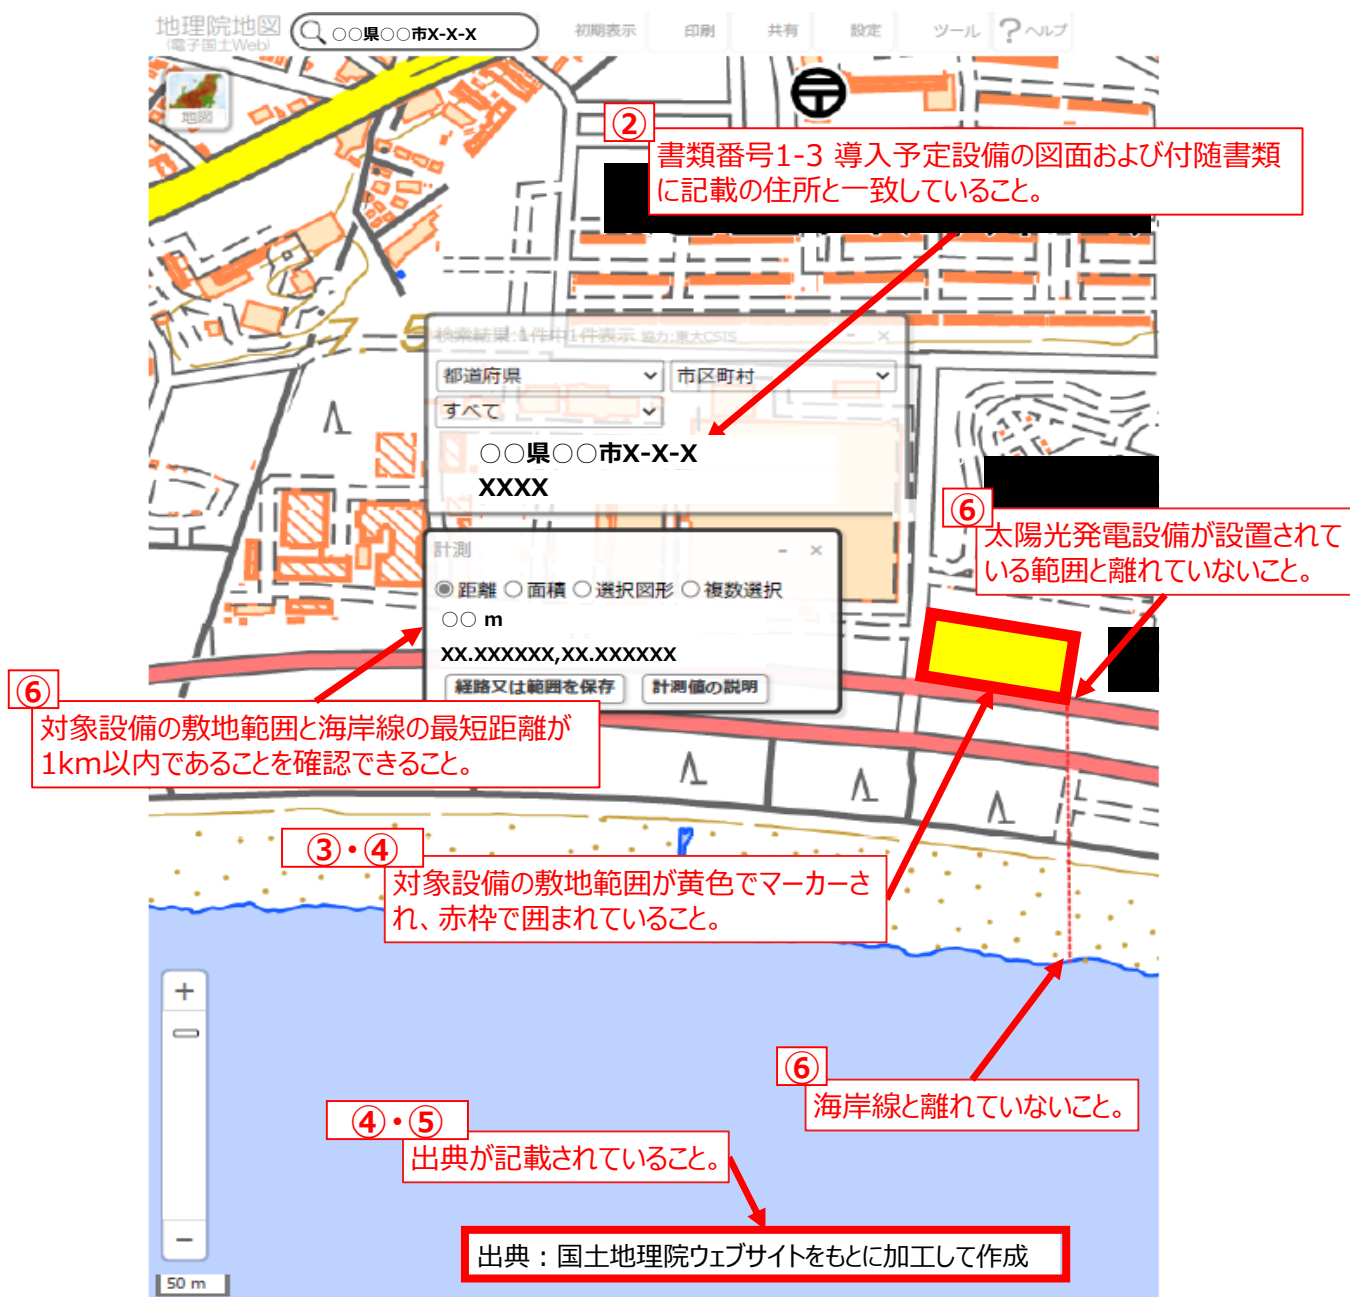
地理院地図
(電子国土Web)
○○県○○市X-X-X
初期表示
印刷
共有
設定
ツール
ヘルプ
地図

②
書類番号1-3 導入予定設備の図面および付随書類に記載の住所と一致していること。

検索結果：1件中1件表示 協力:東大CSIS
都道府県
市区町村
すべて
○○県○○市X-X-X
XXXX

⑥
太陽光発電設備が設置されている範囲と離れていないこと。

計測
距離 面積 選択図形 複数選択
○○ m
XX.XXXXXX,XX.XXXXXX
経路又は範囲を保存
計測値の説明

⑥
対象設備の敷地範囲と海岸線の最短距離が1km以内であることを確認できること。

③・④
対象設備の敷地範囲が黄色でマーカーされ、赤枠で囲まれていること。

⑥
海岸線と離れていないこと。

④・⑤
出典が記載されていること。

出典：国土地理院ウェブサイトをもとに加工して作成

+
−
50 m